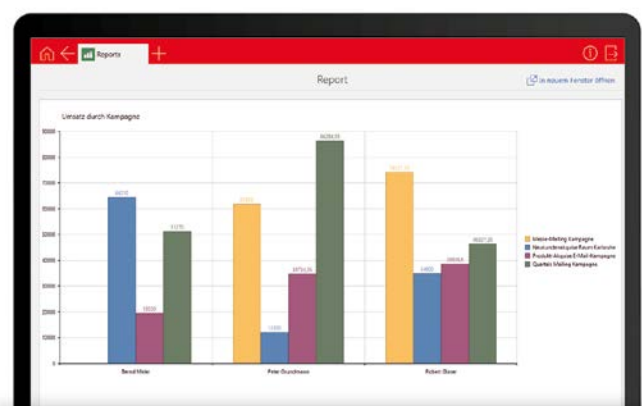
Reports

Report

In neuem Fenster öffnen

Umsatz durch Kampagne

90000
80000
70000
60000
50000
40000
30000
20000
10000
0

64215
19530
51270
62000
11900
34754.26
86230.15
74017.18
34655
38456.6
46027.25

Bernd Meier
Peter Grundmann
Robert Bauer

Messe-Mailing Kampagne
Neukundenakquise Raum Karlsruhe
Produkt-Akquise E-Mail-Kampagne
Quartals Mailing Kampagne